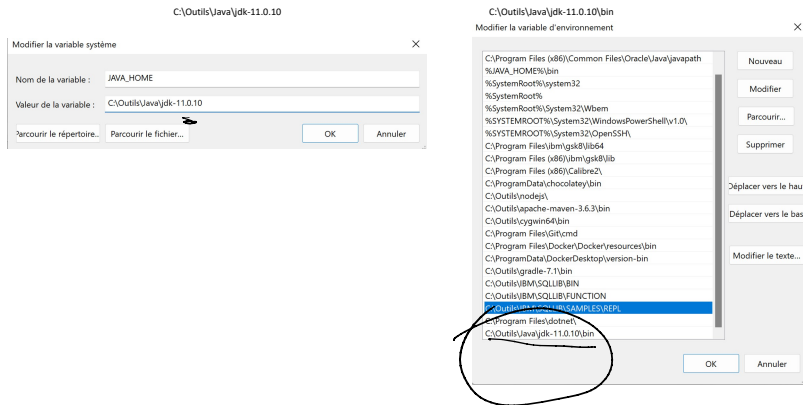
C:\Outils\Java\jdk-11.0.10

Modifier la variable système

Nom de la variable : JAVA_HOME

Valeur de la variable : C:\Outils\Java\jdk-11.0.10

Parcourir le répertoire... Parcourir le fichier... OK Annuler

C:\Outils\Java\jdk-11.0.10\bin

Modifier la variable d'environnement

C:\Program Files (x86)\Common Files\Oracle\Java\javapath
%JAVA_HOME%\bin
%SystemRoot%\system32
%SystemRoot%
%SystemRoot%\System32\Wbem
%SYSTEMROOT%\System32\WindowsPowerShell\v1.0\
%SYSTEMROOT%\System32\OpenSSH\
C:\Program Files\ibm\gsk8\lib64
C:\Program Files (x86)\ibm\gsk8\lib
C:\Program Files (x86)\Calibre2\
C:\ProgramData\chocolatey\bin
C:\Outils\nodejs\
C:\Outils\apache-maven-3.6.3\bin
C:\Outils\cygwin64\bin
C:\Program Files\Git\cmd
C:\Program Files\Docker\Docker\resources\bin
C:\ProgramData\DockerDesktop\version-bin
C:\Outils\gradle-7.1\bin
C:\Outils\IBM\SQLLIB\BIN
C:\Outils\IBM\SQLLIB\FUNCTION
C:\Outils\IBM\SQLLIB\SAMPLES\REPL
C:\Program Files\dotnet\
C:\Outils\Java\jdk-11.0.10\bin

Nouveau
Modifier
Parcourir...
Supprimer
Déplacer vers le hau
Déplacer vers le bas
Modifier le texte...

OK Annuler